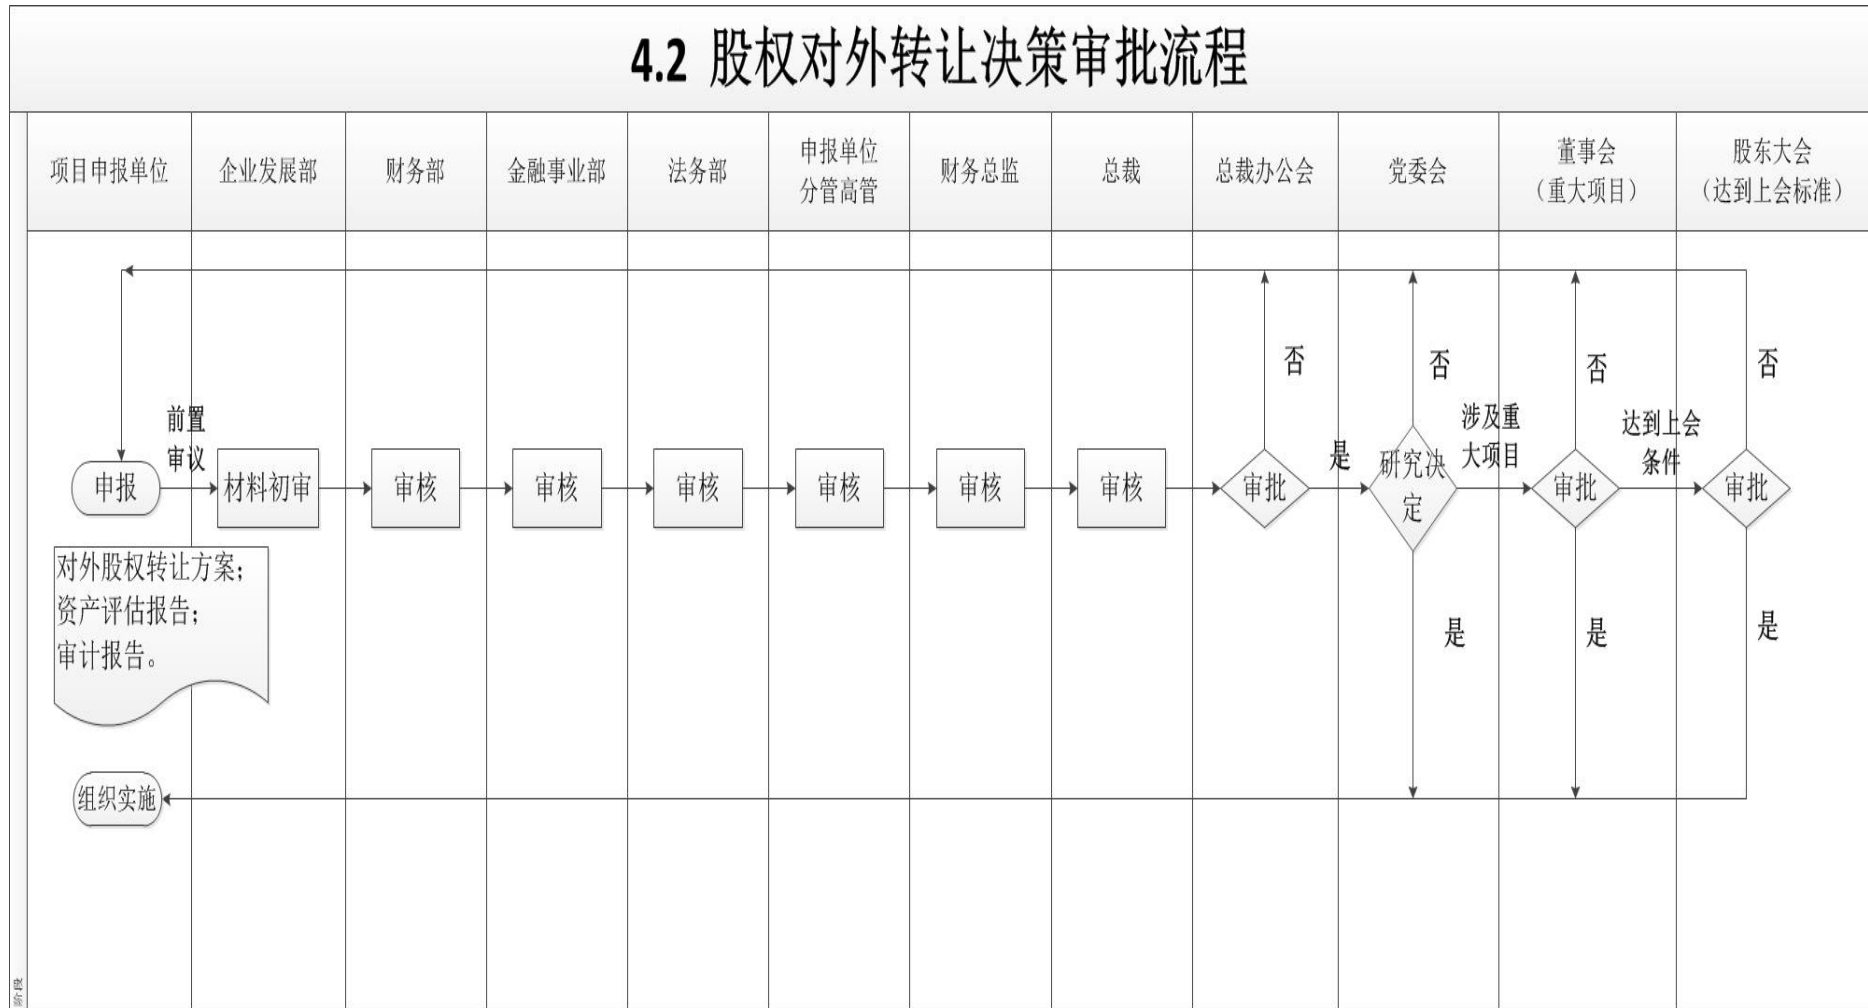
4.2 股权对外转让决策审批流程

| 项目申报单位 | 企业发展部 | 财务部 | 金融事业部 | 法务部 | 申报单位分管高管 | 财务总监 | 总裁 | 总裁办公会 | 党委会 | 董事会（重大项目） | 股东大会（达到上会标准） |
|---|---|---|---|---|---|---|---|---|---|---|---|

申报

前置审议

材料初审

审核

审核

审核

审核

审核

审核

审批

否

是

研究决定

否

涉及重大项目

是

审批

否

达到上会条件

是

审批

否

是

对外股权转让方案；
资产评估报告；
审计报告。

组织实施

阶段